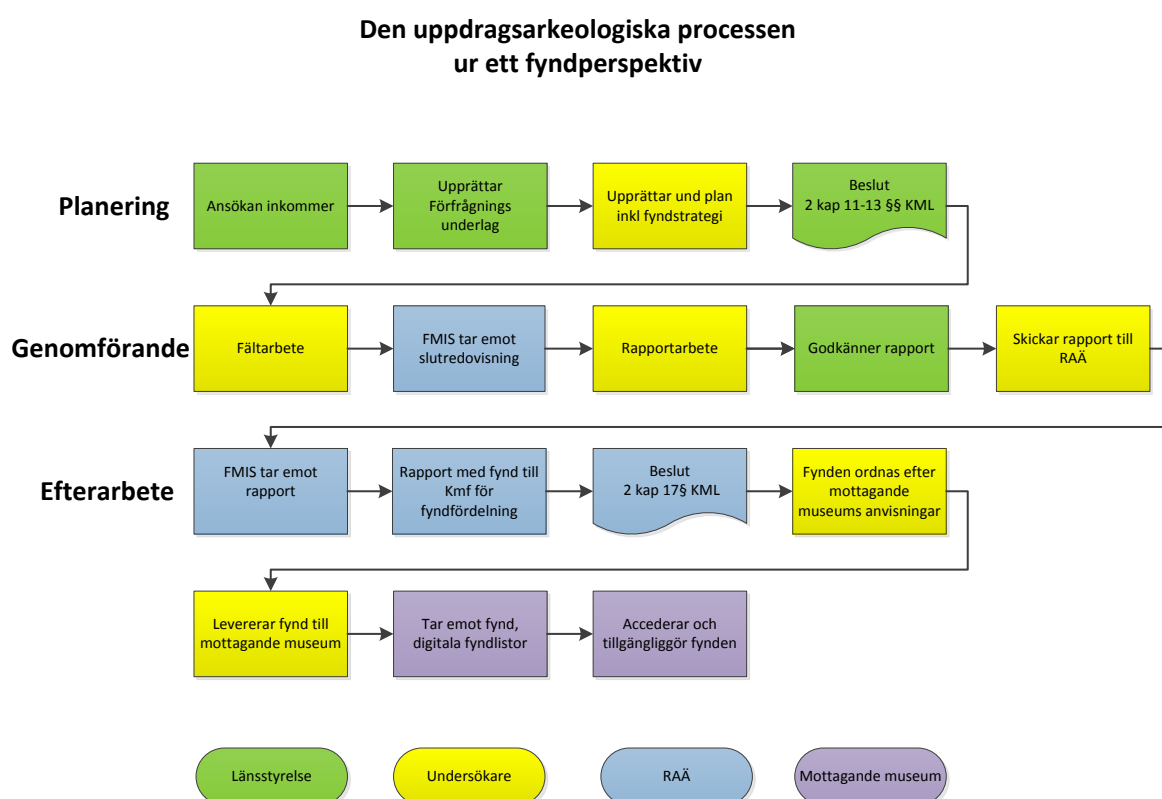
Den uppdragsarkeologiska processen
ur ett fyndperspektiv

Planering

Ansökan inkommer

Upprättar Förfrågnings underlag

Upprättar und plan inkl fyndstrategi

Beslut
2 kap 11-13 §§ KML

Genomförande

Fältarbete

FMIS tar emot slutredovisning

Rapportarbete

Godkänner rapport

Skickar rapport till RAÄ

Efterarbete

FMIS tar emot rapport

Rapport med fynd till Kmf för fyndfördelning

Beslut
2 kap 17§ KML

Fynden ordnas efter mottagande museums anvisningar

Levererar fynd till mottagande museum

Tar emot fynd, digitala fyndlistor

Accederar och tillgängliggör fynden

Länsstyrelse

Undersökare

RAÄ

Mottagande museum